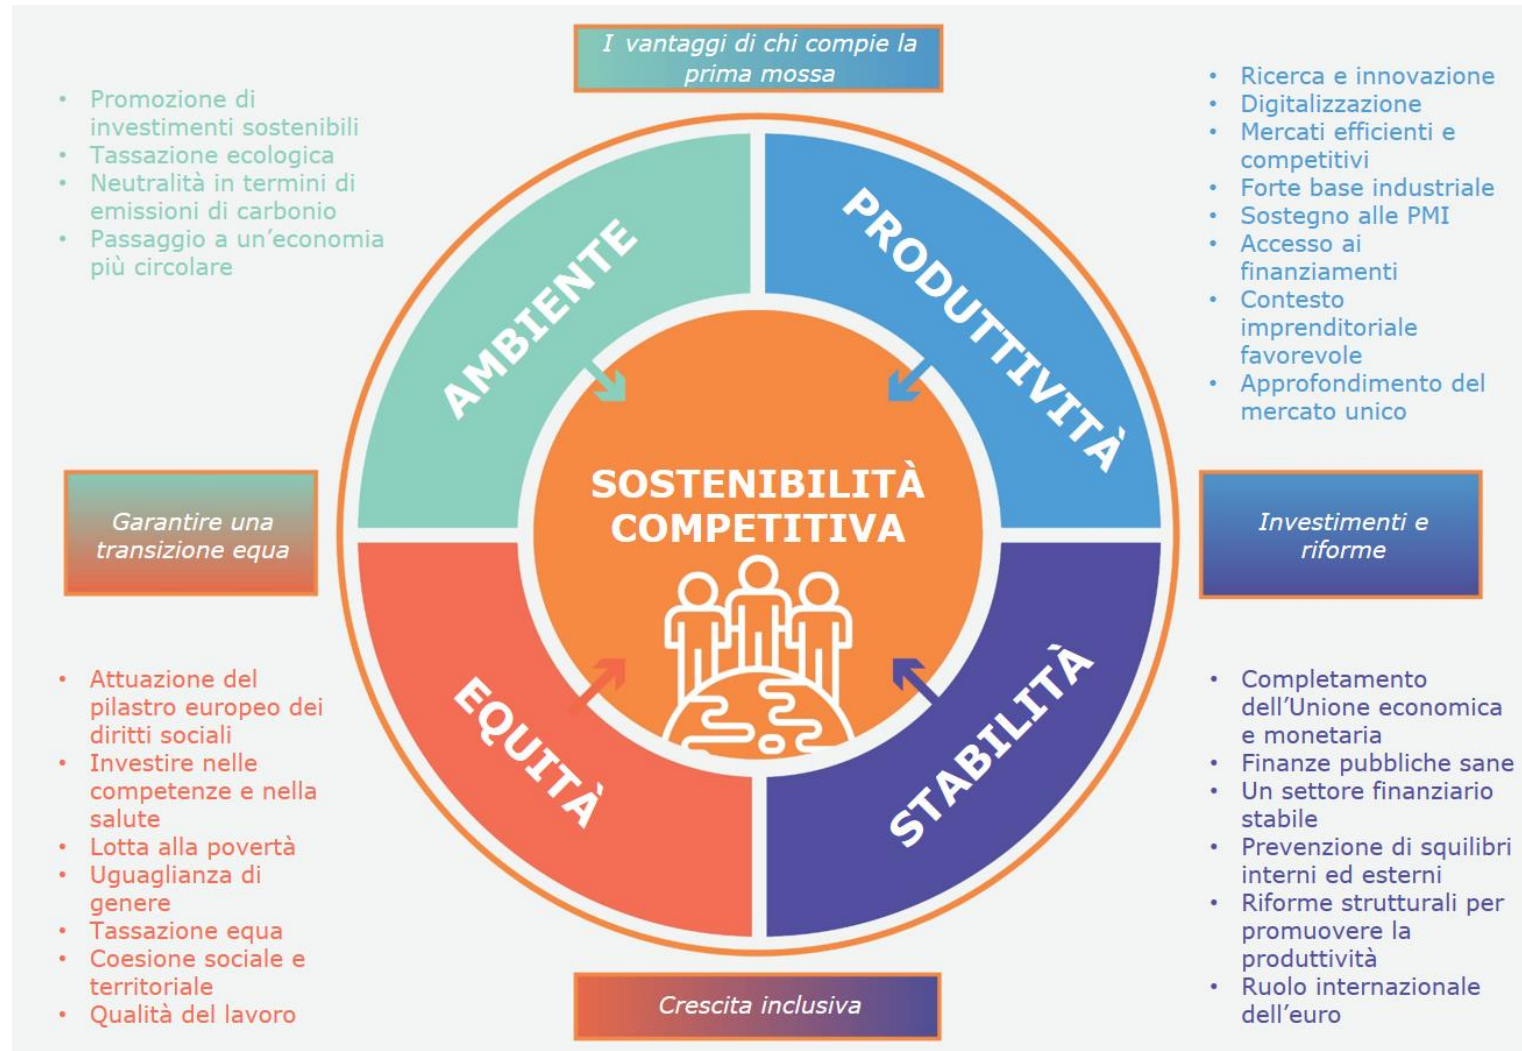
I vantaggi di chi compie la prima mossa

• Promozione di investimenti sostenibili
• Tassazione ecologica
• Neutralità in termini di emissioni di carbonio
• Passaggio a un'economia più circolare

• Ricerca e innovazione
• Digitalizzazione
• Mercati efficienti e competitivi
• Forte base industriale
• Sostegno alle PMI
• Accesso ai finanziamenti
• Contesto imprenditoriale favorevole
• Approfondimento del mercato unico

AMBIENTE

PRODUTTIVITÀ

SOSTENIBILITÀ COMPETITIVA

Garantire una transizione equa

Investimenti e riforme

EQUITÀ

STABILITÀ

• Attuazione del pilastro europeo dei diritti sociali
• Investire nelle competenze e nella salute
• Lotta alla povertà
• Uguaglianza di genere
• Tassazione equa
• Coesione sociale e territoriale
• Qualità del lavoro

• Completamento dell'Unione economica e monetaria
• Finanze pubbliche sane
• Un settore finanziario stabile
• Prevenzione di squilibri interni ed esterni
• Riforme strutturali per promuovere la produttività
• Ruolo internazionale dell'euro

Crescita inclusiva